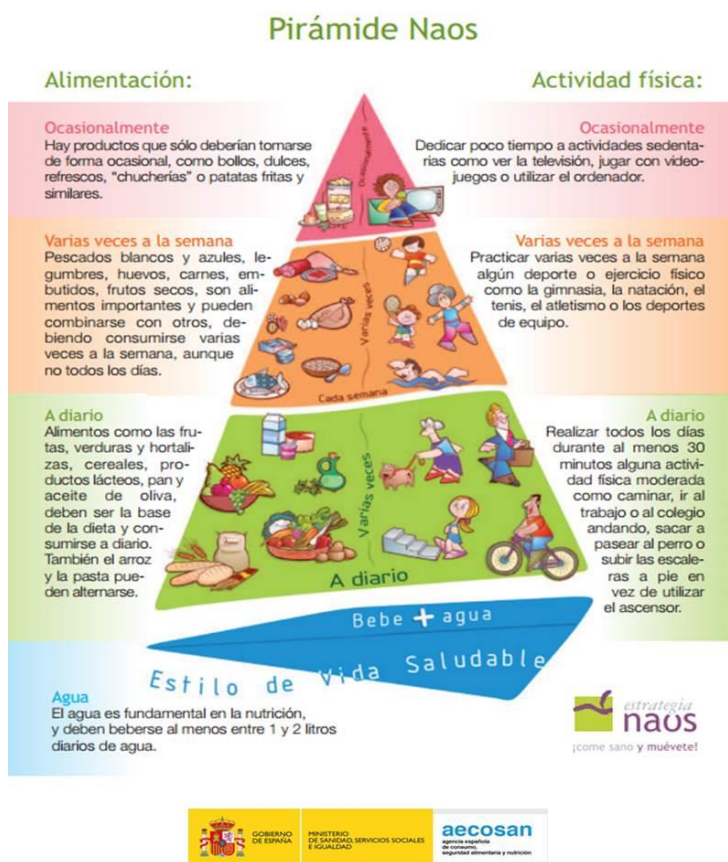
Pirámide Naos

Alimentación:

Actividad física:

Ocasionalmente
Hay productos que sólo deberían tomarse de forma ocasional, como bollos, dulces, refrescos, "chucherías" o patatas fritas y similares.

Ocasionalmente
Dedicar poco tiempo a actividades sedentarias como ver la televisión, jugar con videojuegos o utilizar el ordenador.

Ocasionalmente

Varias veces a la semana
Pescados blancos y azules, legumbres, huevos, carnes, embutidos, frutos secos, son alimentos importantes y pueden combinarse con otros, debiendo consumirse varias veces a la semana, aunque no todos los días.

Varias veces a la semana
Practicar varias veces a la semana algún deporte o ejercicio físico como la gimnasia, la natación, el tenis, el atletismo o los deportes de equipo.

Varias veces

Cada semana

A diario
Alimentos como las frutas, verduras y hortalizas, cereales, productos lácteos, pan y aceite de oliva, deben ser la base de la dieta y consumirse a diario. También el arroz y la pasta pueden alternarse.

A diario
Realizar todos los días durante al menos 30 minutos alguna actividad física moderada como caminar, ir al trabajo o al colegio andando, sacar a pasear al perro o subir las escaleras a pie en vez de utilizar el ascensor.

Varias veces

A diario

Bebe + agua

Estilo de vida Saludable

Agua
El agua es fundamental en la nutrición, y deben beberse al menos entre 1 y 2 litros diarios de agua.

estrategia naos
¡come sano y muévete!

GOBIERNO DE ESPAÑA
MINISTERIO DE SANIDAD, SERVICIOS SOCIALES E IGUALDAD
aecosan
agencia española de consumo, seguridad alimentaria y nutrición